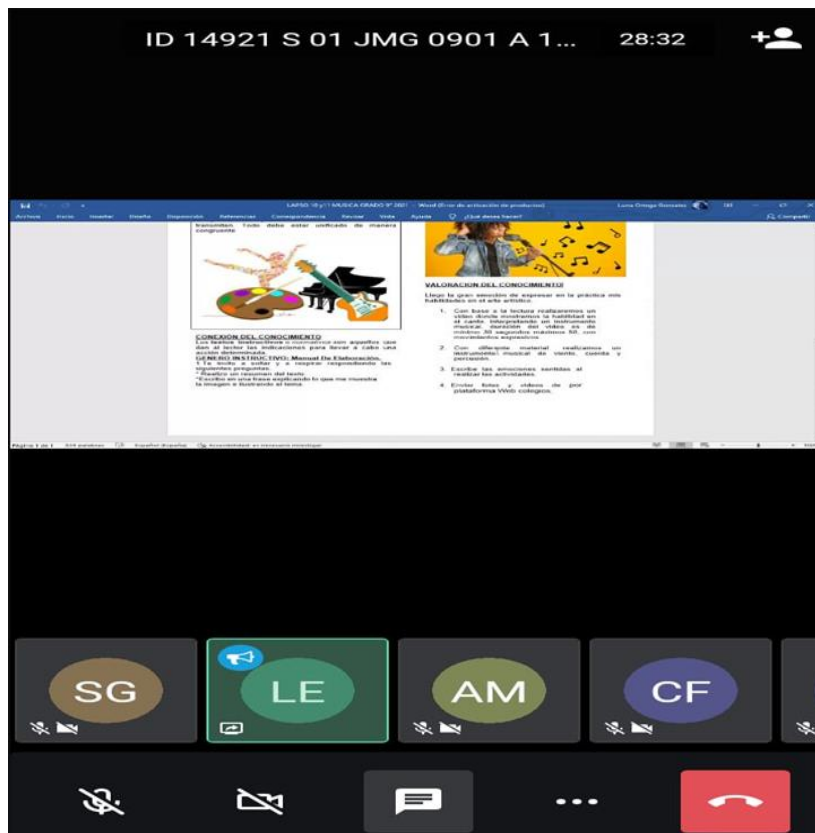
ID 14921 S 01 JMG 0901 A 1...

28:32

LAPSO 10 y 11 MUSICA GRADO 9° 2021 - Word (Error de activación de productos)

Luisa Ortega Gonzalez

Archivo Inicio Insertar Diseño Disposición Referencias Correspondencia Revisar Vista Ayuda ¿Qué desea hacer?

Compartir

transmiten. Todo debe estar unificado de manera congruente

CONEXION DEL CONOCIMIENTO
Los textos instructivos o normativos son aquellos que dan al lector las indicaciones para llevar a cabo una acción determinada.
GENERO INSTRUCTIVO: Manual De Elaboración.
1.Te invito a soñar y a respirar respondiendo las siguientes preguntas.
* Realizo un resumen del texto.
*Escribo en una frase explicando lo que me muestra la imagen e ilustrando el tema

VALORACION DEL CONOCIMIENTO
Llego la gran emoción de expresar en la práctica mis habilidades en el arte artístico.

1. Con base a la lectura realizaremos un video donde mostramos la habilidad en el canto interpretando un instrumento musical, duración del video es de mínimo 30 segundos máximo 50, con movimientos expresivos.

2. Con diferente material realizamos un instrumento musical de viento, cuerda y percusión.

3. Escribe las emociones sentidas al realizar las actividades.

4. Enviar fotos y videos de por plataforma Web colegios.

Página 1 de 1 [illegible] palabras Español (España) Accesibilidad: es necesario investigar

SG

LE

AM

CF